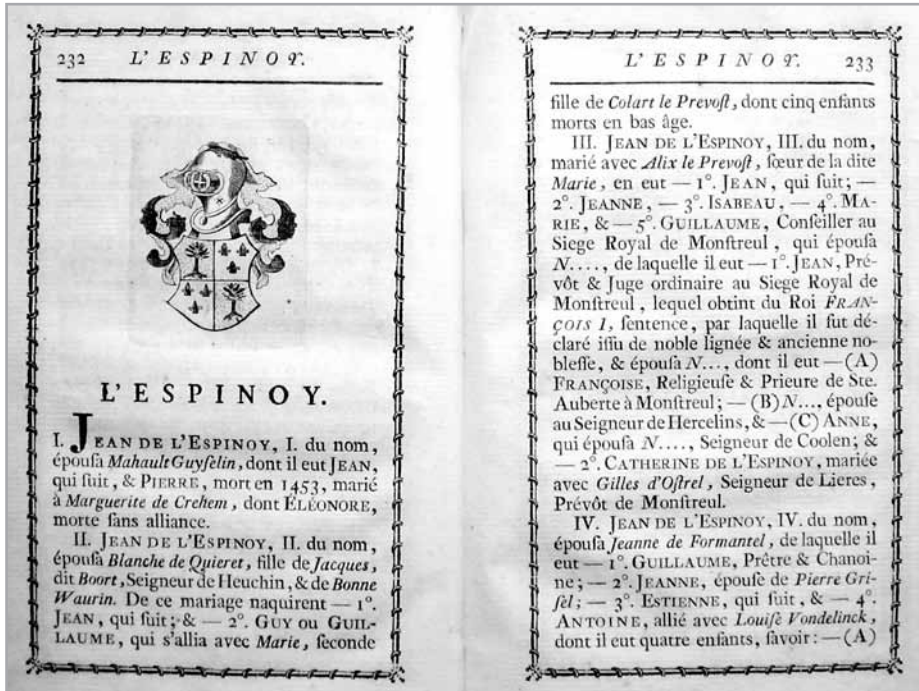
232 L'ESPINOY.

L'ESPINOY.

I. JEAN DE L'ESPINOY, I. du nom, épousa Mahault Guyselin, dont il eut JEAN, qui suit, & PIERRE, mort en 1453, marié à Marguerite de Crehem, dont ÉLÉONORE, morte sans alliance.

II. JEAN DE L'ESPINOY, II. du nom, épousa Blanche de Quieret, fille de Jacques, dit Boort, Seigneur de Heuchin, & de Bonne Waurin. De ce mariage naquirent — 1°. JEAN, qui suit; & — 2°. GUY ou GUILLAUME, qui s'allia avec Marie, seconde

L'ESPINOY. 233

fille de Colart le Prevost, dont cinq enfants morts en bas âge.

III. JEAN DE L'ESPINOY, III. du nom, marié avec Alix le Prevost, sœur de la dite Marie, en eut — 1°. JEAN, qui suit; — 2°. JEANNE, — 3°. ISABEAU, — 4°. MARIE, & — 5°. GUILLAUME, Conseiller au Siege Royal de Monstreul, qui épousa N...., de laquelle il eut — 1°. JEAN, Prévôt & Juge ordinaire au Siege Royal de Monstreul, lequel obtint du Roi FRANÇOIS I, sentence, par laquelle il fut déclaré issu de noble lignée & ancienne noblesse, & épousa N..., dont il eut — (A) FRANÇOISE, Religieuse & Prieure de Ste. Auberte à Monstreul; — (B) N..., épouse au Seigneur de Hercelins, & — (C) ANNE, qui épousa N...., Seigneur de Coolen; & — 2°. CATHERINE DE L'ESPINOY, mariée avec Gilles d'Ostrel, Seigneur de Lieres, Prévôt de Monstreul.

IV. JEAN DE L'ESPINOY, IV. du nom, épousa Jeanne de Formantel, de laquelle il eut — 1°. GUILLAUME, Prêtre & Chanoine; — 2°. JEANNE, épouse de Pierre Grisel; — 3°. ESTIENNE, qui suit, & — 4°. ANTOINE, allié avec Louise Vondelinck, dont il eut quatre enfants, savoir: — (A)